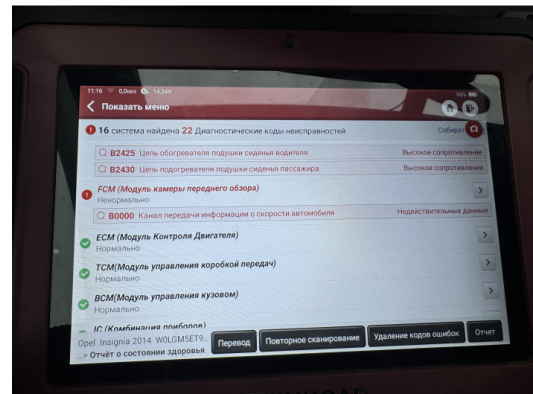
11:16 0,0кбs 14,24V

Показать меню

16 система найдена 22 Диагностические коды неисправностей

Собират

B2425 Цепь обогревателя подушки сиденья водителя — Высокое сопротивление

B2430 Цепь подогревателя подушки сиденья пассажира — Высокое сопротивление

FCM (Модуль камеры переднего обзора)
Ненормально

B0000 Канал передачи информации о скорости автомобиля — Недействительные данные

ECM (Модуль Контроля Двигателя)
Нормально

TCM(Модуль управления коробкой передач)
Нормально

BCM(Модуль управления кузовом)
Нормально

IC (Комбинация приборов) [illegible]

Opel Insignia 2014 W0LGM5ET9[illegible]
-> Отчёт о состоянии здоровья

Перевод

Повторное сканирование

Удаление кодов ошибок

Отчет